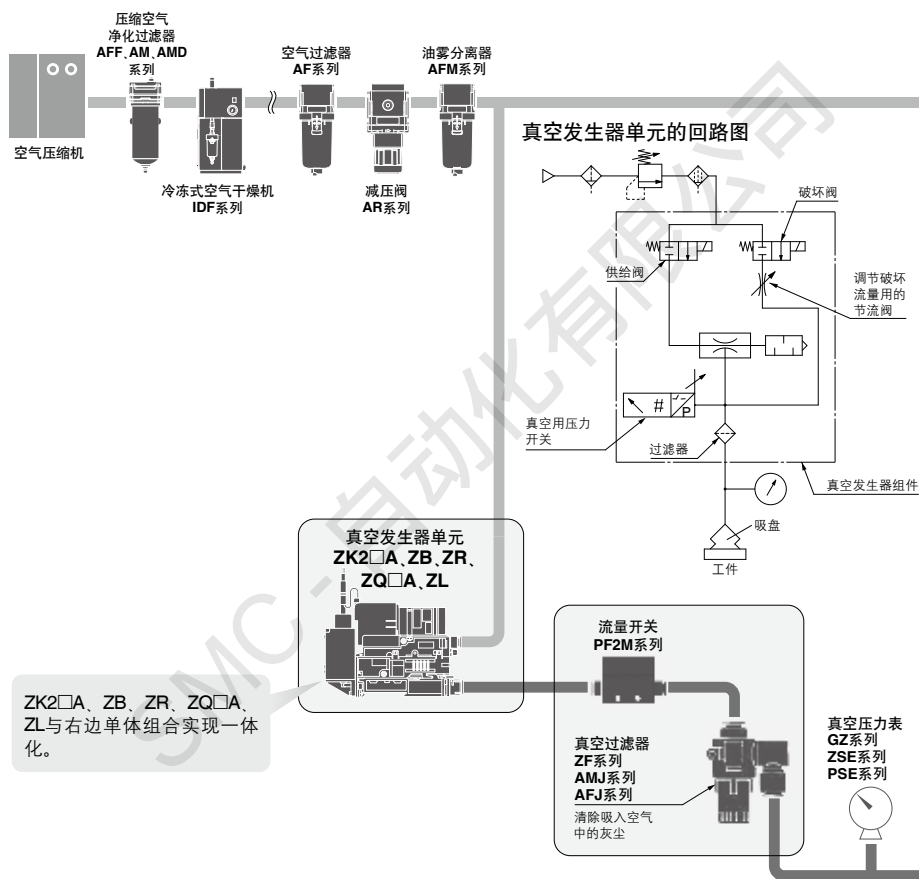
压缩空气
净化过滤器
AFF、AM、AMD
系列

空气压缩机

冷冻式空气干燥机
IDF系列

空气过滤器
AF系列

减压阀
AR系列

油雾分离器
AFM系列

真空发生器单元的回路图

破坏阀

供给阀

调节破坏
流量用的
节流阀

真空用压力
开关

过滤器

真空发生器组件

吸盘

工件

真空发生器单元
ZK2□A、ZB、ZR、
ZQ□A、ZL

ZK2□A、ZB、ZR、ZQ□A、ZL与右边单体组合实现一体化。

流量开关
PF2M系列

真空过滤器
ZF系列
AMJ系列
AFJ系列
清除吸入空气
中的灰尘

真空压力表
GZ系列
ZSE系列
PSE系列

SMC自动化有限公司